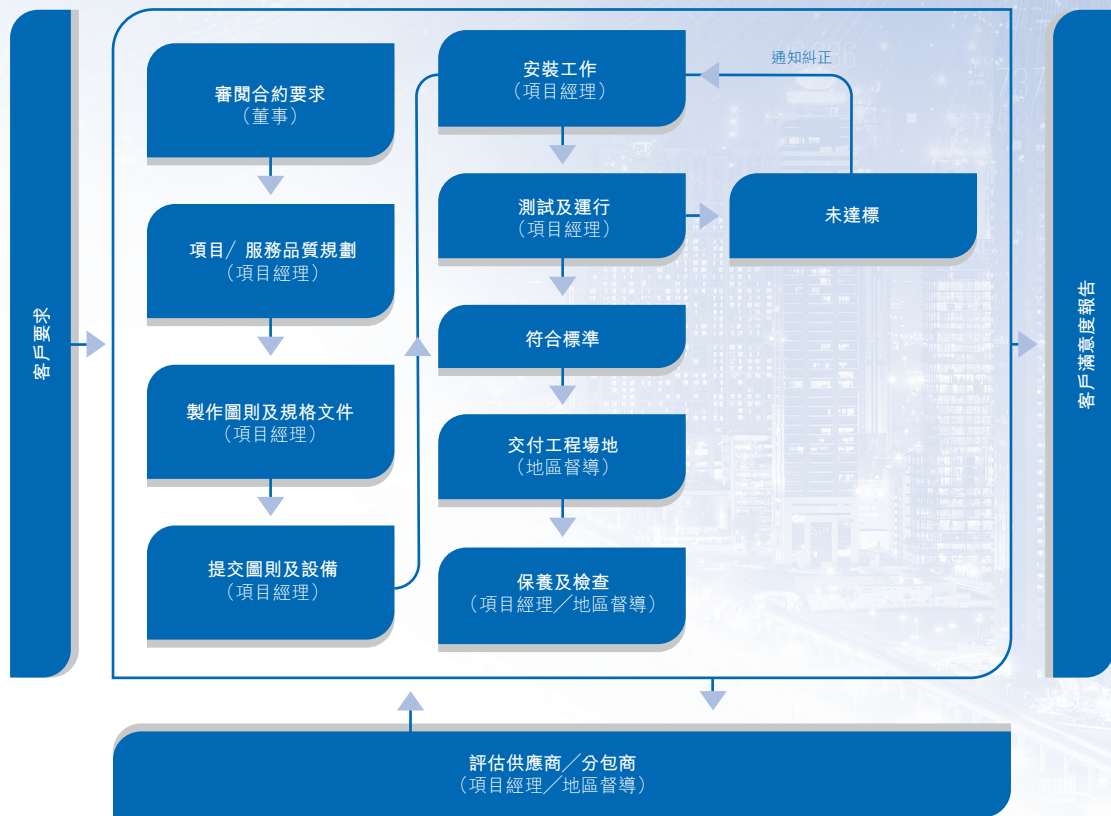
客戶要求

審閱合約要求
（董事）

項目／服務品質規劃
（項目經理）

製作圖則及規格文件
（項目經理）

提交圖則及設備
（項目經理）

安裝工作
（項目經理）

通知糾正

測試及運行
（項目經理）

未達標

符合標準

交付工程場地
（地區督導）

保養及檢查
（項目經理／地區督導）

客戶滿意度報告

評估供應商／分包商
（項目經理／地區督導）